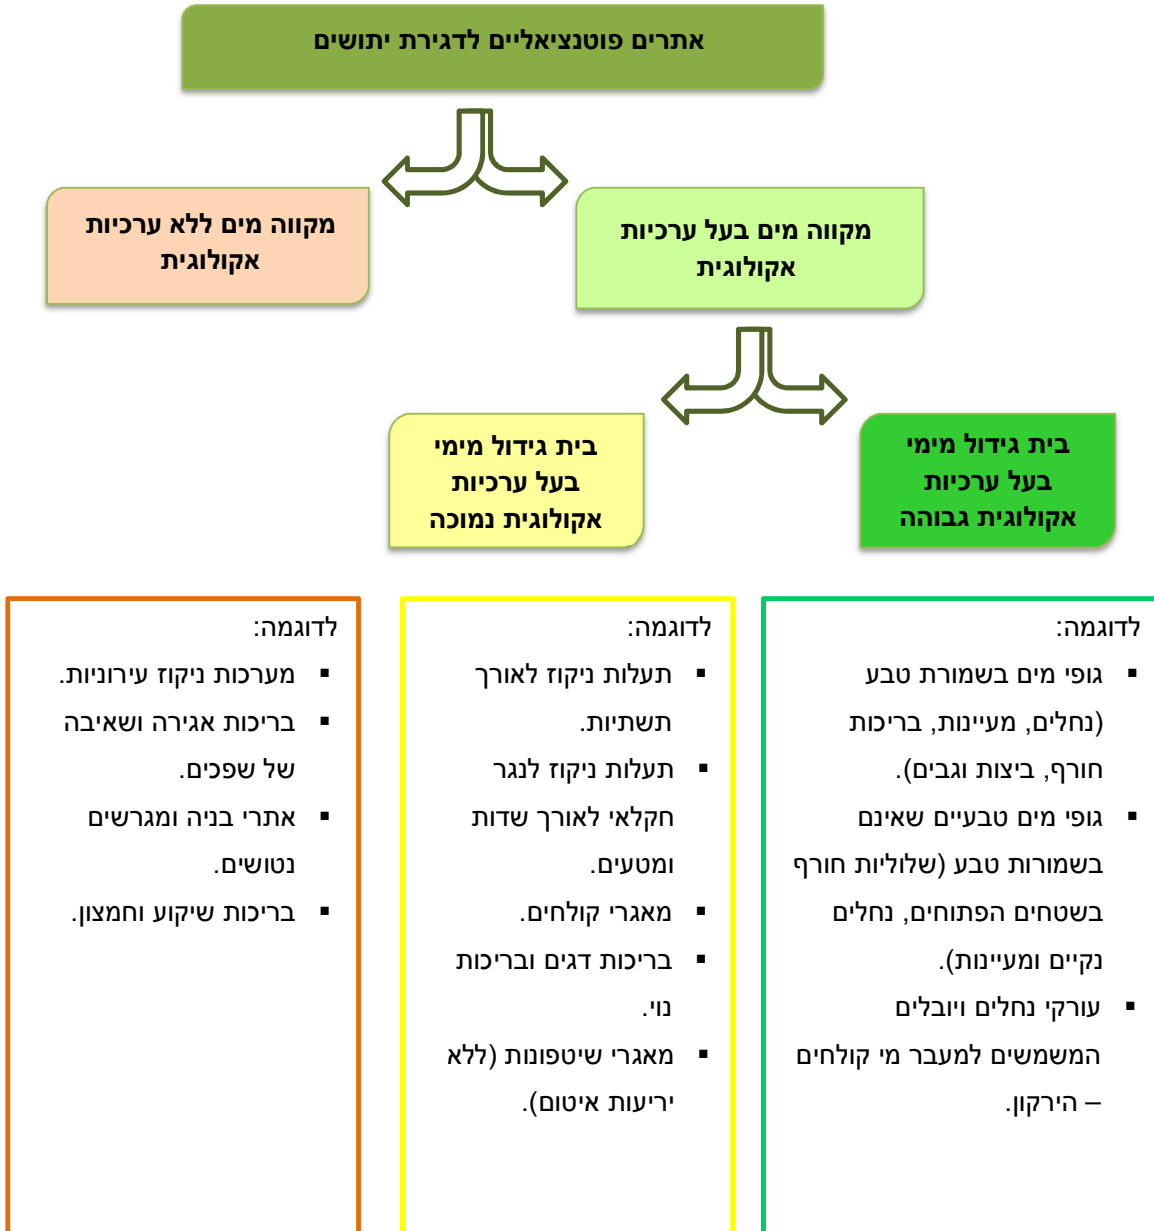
אתרים פוטנציאליים לדגירת יתושים

מקווה מים בעל ערכיות אקולוגית

מקווה מים ללא ערכיות אקולוגית

בית גידול מימי בעל ערכיות אקולוגית גבוהה

בית גידול מימי בעל ערכיות אקולוגית נמוכה

לדוגמה:
- גופי מים בשמורת טבע (נחלים, מעיינות, בריכות חורף, ביצות וגבים).
- גופי מים טבעיים שאינם בשמורות טבע (שלוליות חורף בשטחים הפתוחים, נחלים נקיים ומעיינות).
- עורקי נחלים ויובלים המשמשים למעבר מי קולחים – הירקון.

לדוגמה:
- תעלות ניקוז לאורך תשתיות.
- תעלות ניקוז לנגר חקלאי לאורך שדות ומטעים.
- מאגרי קולחים.
- בריכות דגים ובריכות נוי.
- מאגרי שיטפונות (ללא יריעות איטום).

לדוגמה:
- מערכות ניקוז עירוניות.
- בריכות אגירה ושאיבה של שפכים.
- אתרי בניה ומגרשים נטושים.
- בריכות שיקוע וחמצון.